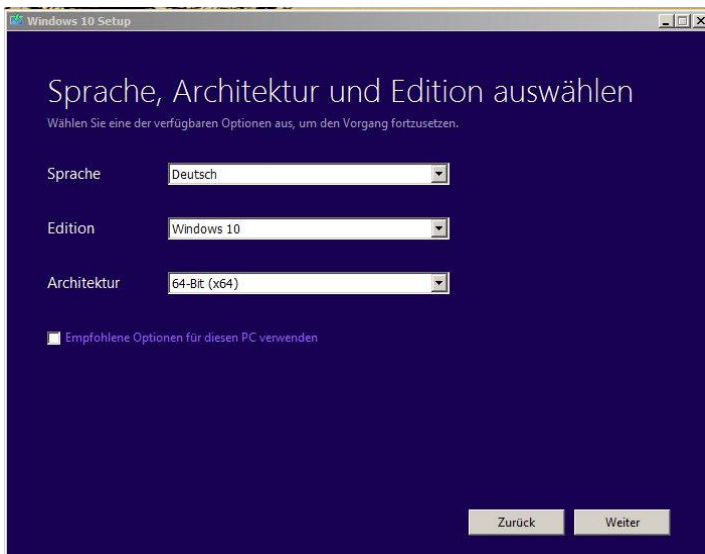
Windows 10 Setup

Sprache, Architektur und Edition auswählen

Wählen Sie eine der verfügbaren Optionen aus, um den Vorgang fortzusetzen.

Sprache Deutsch

Edition Windows 10

Architektur 64-Bit (x64)

Empfohlene Optionen für diesen PC verwenden

Zurück Weiter